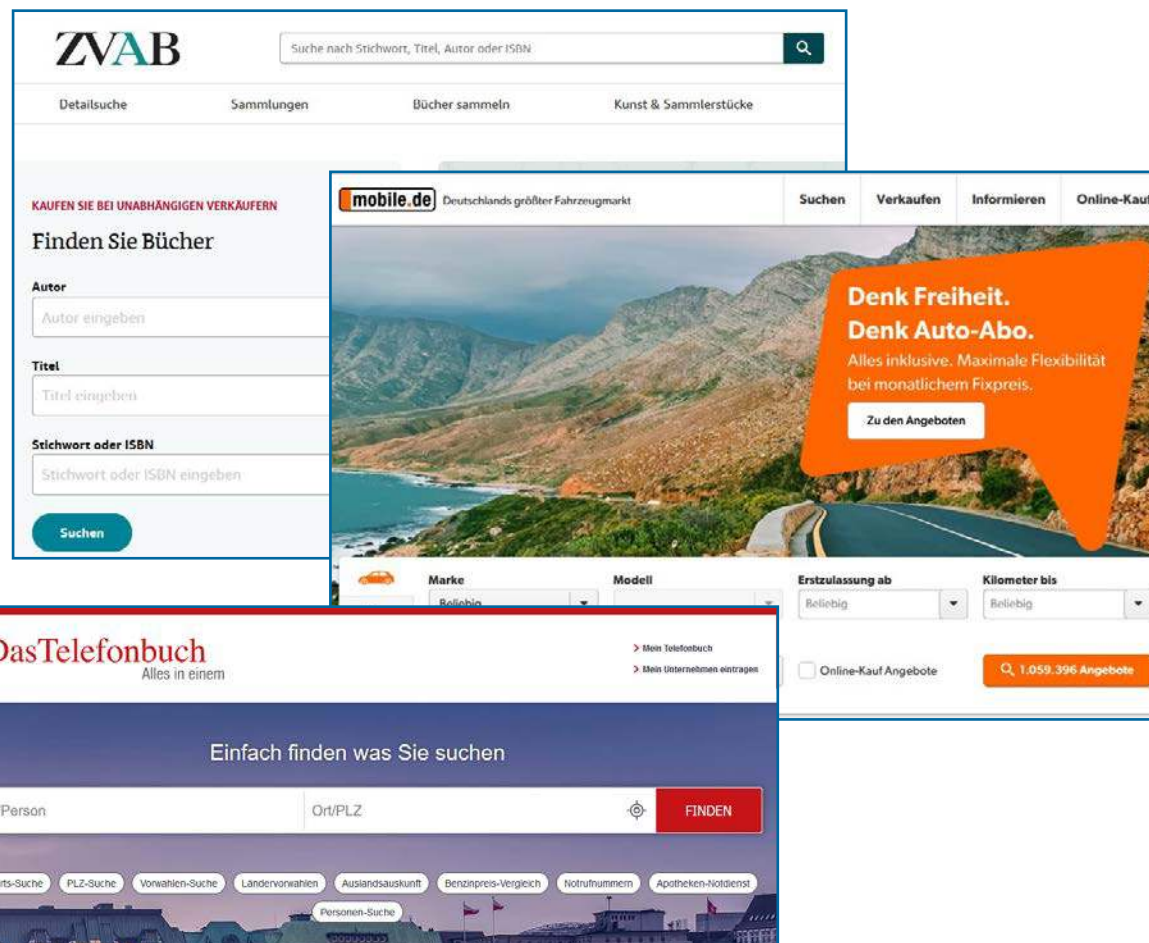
ZVAB

Suche nach Stichwort, Titel, Autor oder ISBN

Detailsuche Sammlungen Bücher sammeln Kunst & Sammlerstücke

KAUFEN SIE BEI UNABHÄNGIGEN VERKÄUFERN

Finden Sie Bücher

Autor

Autor eingeben

Titel

Titel eingeben

Stichwort oder ISBN

Stichwort oder ISBN eingeben

Suchen

mobile.de Deutschlands größter Fahrzeugmarkt

Suchen Verkaufen Informieren Online-Kauf

Denk Freiheit.
Denk Auto-Abo.
Alles inklusive. Maximale Flexibilität bei monatlichem Fixpreis.

Zu den Angeboten

Marke Modell Erstzulassung ab Kilometer bis

Beliebig Beliebig Beliebig

Online-Kauf Angebote

1.059.396 Angebote

DasTelefonbuch
Alles in einem

> Mein Telefonbuch
> Mein Unternehmen eintragen

Einfach finden was Sie suchen

Person Ort/PLZ FINDEN

rts-Suche PLZ-Suche Vorwahlen-Suche Ländervorwahlen Auslandsauskunft Benzinpreis-Vergleich Notrufnummern Apotheken-Notdienst Personen-Suche